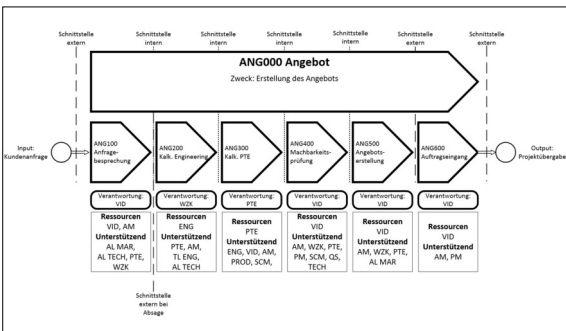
Schnittstelle extern

Schnittstelle intern

Schnittstelle intern

Schnittstelle intern

Schnittstelle intern

Schnittstelle extern

Schnittstelle extern

ANG000 Angebot

Zweck: Erstellung des Angebots

Input: Kundenanfrage

ANG100 Anfragebesprechung

ANG200 Kalk. Engineering

ANG300 Kalk. PTE

ANG400 Machbarkeitsprüfung

ANG500 Angebotserstellung

ANG600 Auftragseingang

Output: Projektübergabe

Verantwortung: VID

Verantwortung: WZK

Verantwortung: PTE

Verantwortung: VID

Verantwortung: VID

Verantwortung: VID

**Ressourcen**
VID, AM
**Unterstützend**
AL MAR, AL TECH, PTE, WZK

**Ressourcen**
ENG
**Unterstützend**
PTE, AM, TL ENG, AL TECH

**Ressourcen**
PTE
**Unterstützend**
ENG, VID, AM, PROD, SCM,

**Ressourcen**
VID
**Unterstützend**
AM, WZK, PTE, PM, SCM, QS, TECH

**Ressourcen**
VID
**Unterstützend**
AM, WZK, PTE, AL MAR

**Ressourcen**
VID
**Unterstützend**
AM, PM

Schnittstelle extern bei Absage